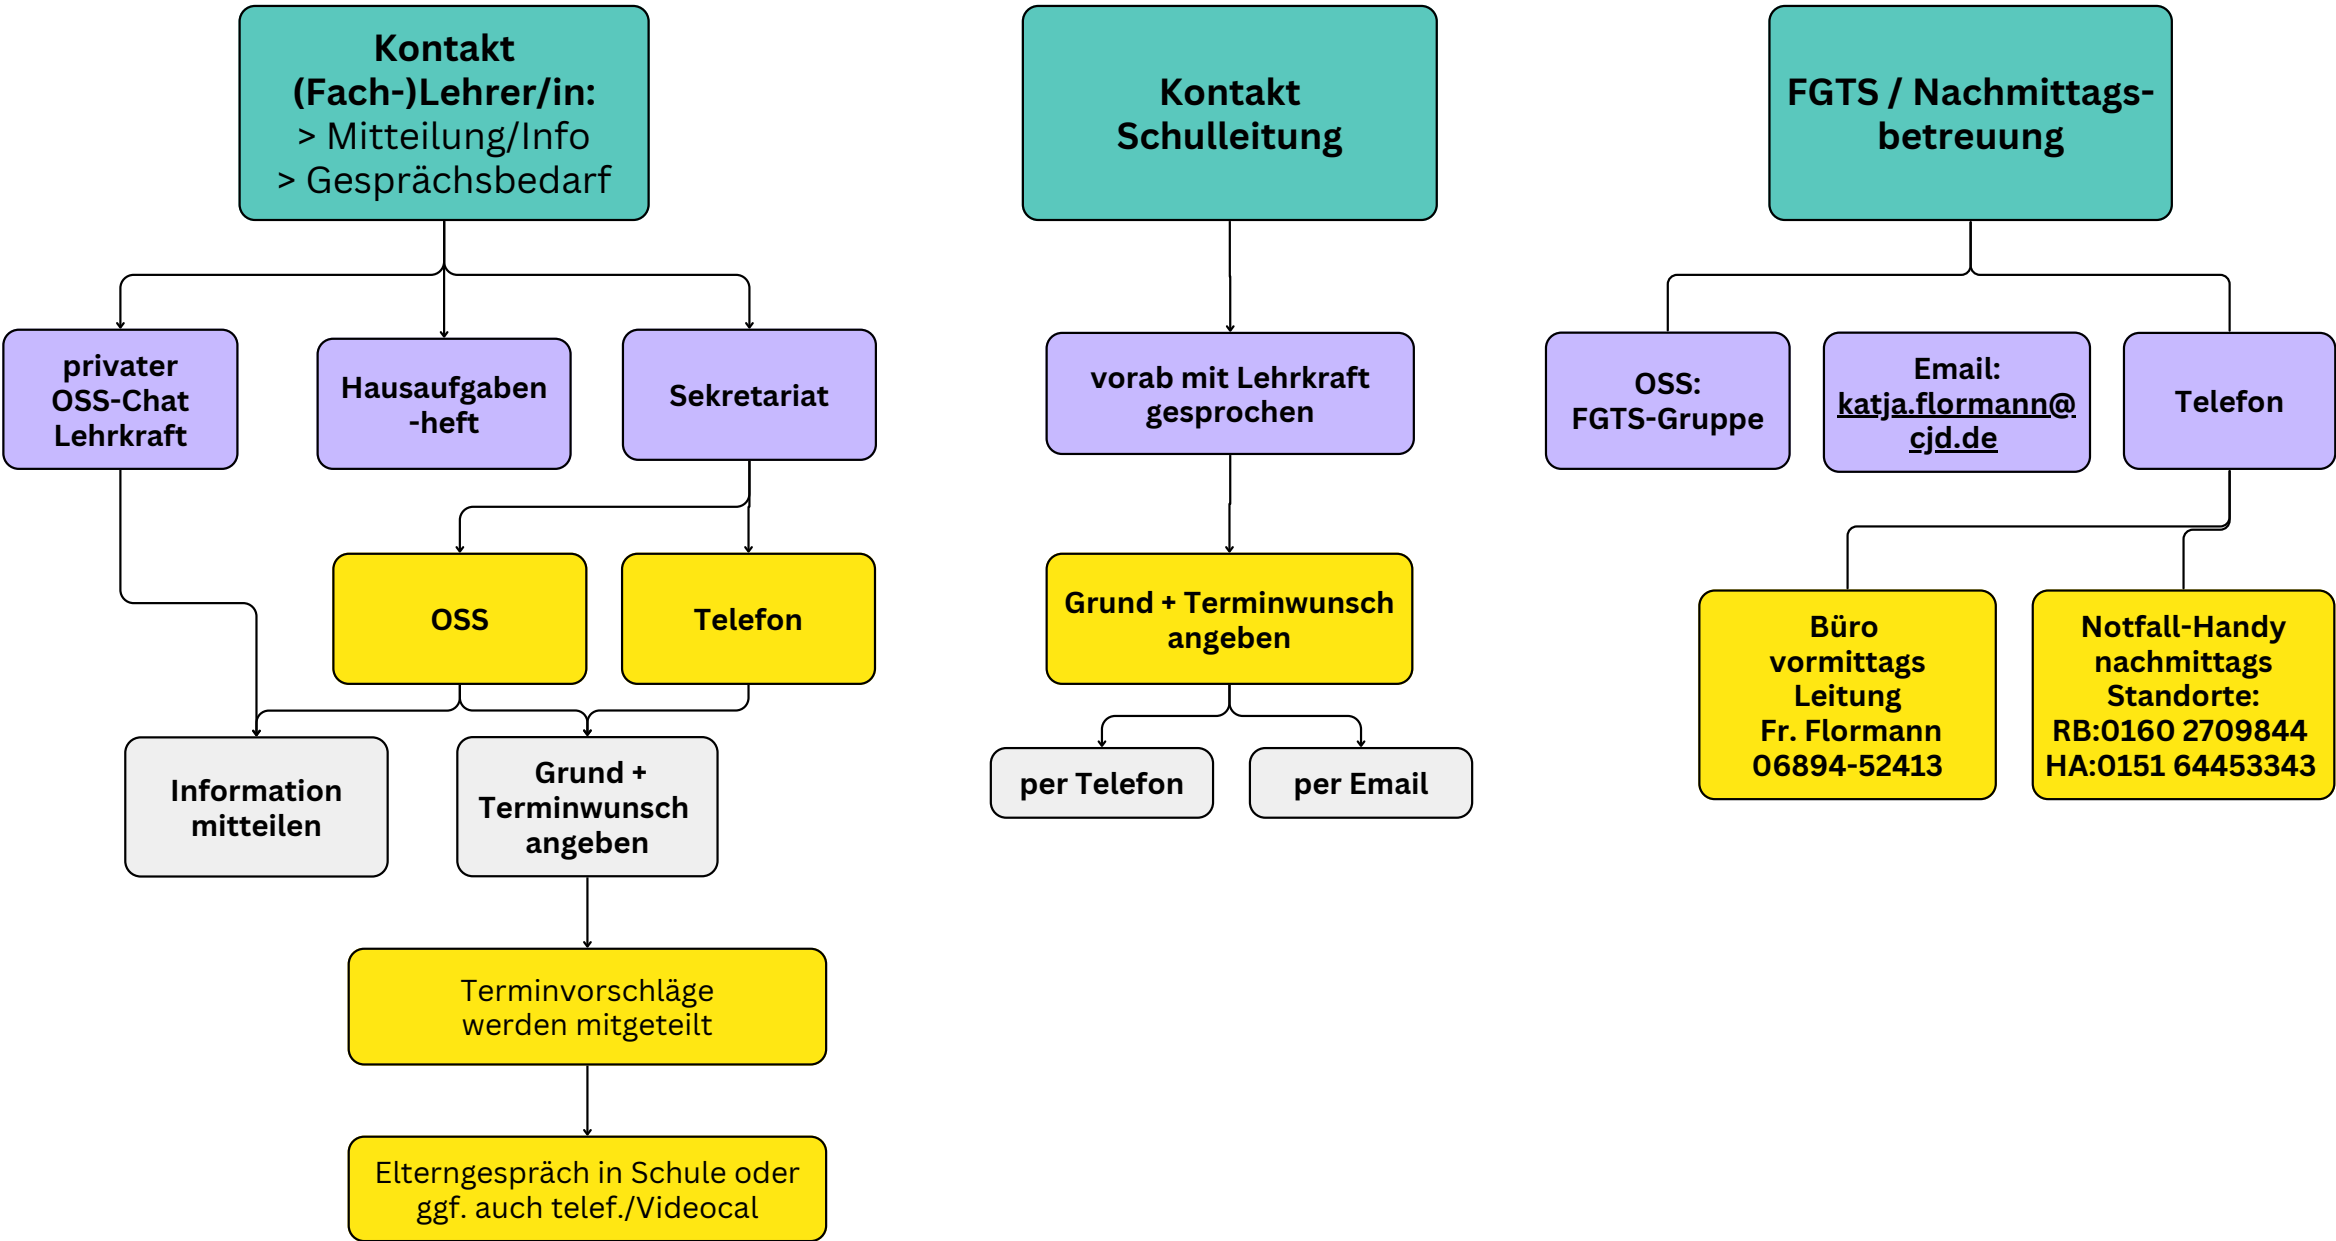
Kontakt (Fach-)Lehrer/in:
> Mitteilung/Info
> Gesprächsbedarf

privater OSS-Chat Lehrkraft

Hausaufgaben -heft

Sekretariat

OSS

Telefon

Information mitteilen

Grund + Terminwunsch angeben

Terminvorschläge werden mitgeteilt

Elterngespräch in Schule oder ggf. auch telef./Videocal

Kontakt Schulleitung

vorab mit Lehrkraft gesprochen

Grund + Terminwunsch angeben

per Telefon

per Email

FGTS / Nachmittags-betreuung

OSS: FGTS-Gruppe

Email: katja.flormann@cjd.de

Telefon

Büro vormittags Leitung Fr. Flormann 06894-52413

Notfall-Handy nachmittags Standorte: RB:0160 2709844 HA:0151 64453343